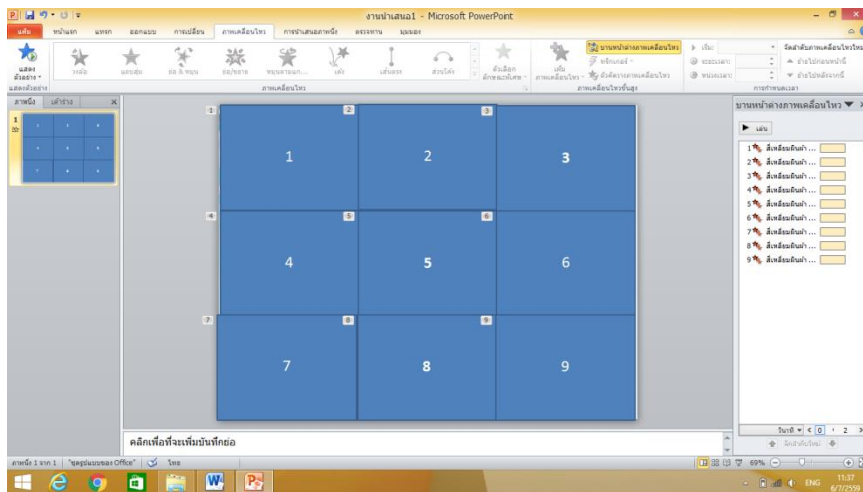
งานนำเสนอ1 - Microsoft PowerPoint

แฟ้ม หน้าแรก แทรก ออกแบบ การเปลี่ยน ภาพเคลื่อนไหว การนำเสนอภาพนิ่ง ตรวจทาน มุมมอง

แสดงตัวอย่าง
แสดงตัวอย่าง
ภาพเคลื่อนไหว
บานหน้าต่างภาพเคลื่อนไหว
ภาพเคลื่อนไหวขั้นสูง
การกำหนดเวลา
จัดลำดับภาพเคลื่อนไหวใหม่
ย้ายไปก่อนหน้านี้
ย้ายไปหลังจากนี้

ภาพนิ่ง เค้าร่าง

1 2 3
4 5 6
7 8 9

บานหน้าต่างภาพเคลื่อนไหว
เล่น
1 สี่เหลี่ยมผืนผ้า ...
2 สี่เหลี่ยมผืนผ้า ...
3 สี่เหลี่ยมผืนผ้า ...
4 สี่เหลี่ยมผืนผ้า ...
5 สี่เหลี่ยมผืนผ้า ...
6 สี่เหลี่ยมผืนผ้า ...
7 สี่เหลี่ยมผืนผ้า ...
8 สี่เหลี่ยมผืนผ้า ...
9 สี่เหลี่ยมผืนผ้า ...
วินาที 0 2
จัดลำดับใหม่

คลิกเพื่อเพิ่มบันทึกย่อ

ภาพนิ่ง 1 จาก 1 "ชุดรูปแบบของ Office" ไทย 69%

ENG 11:37 6/7/2559